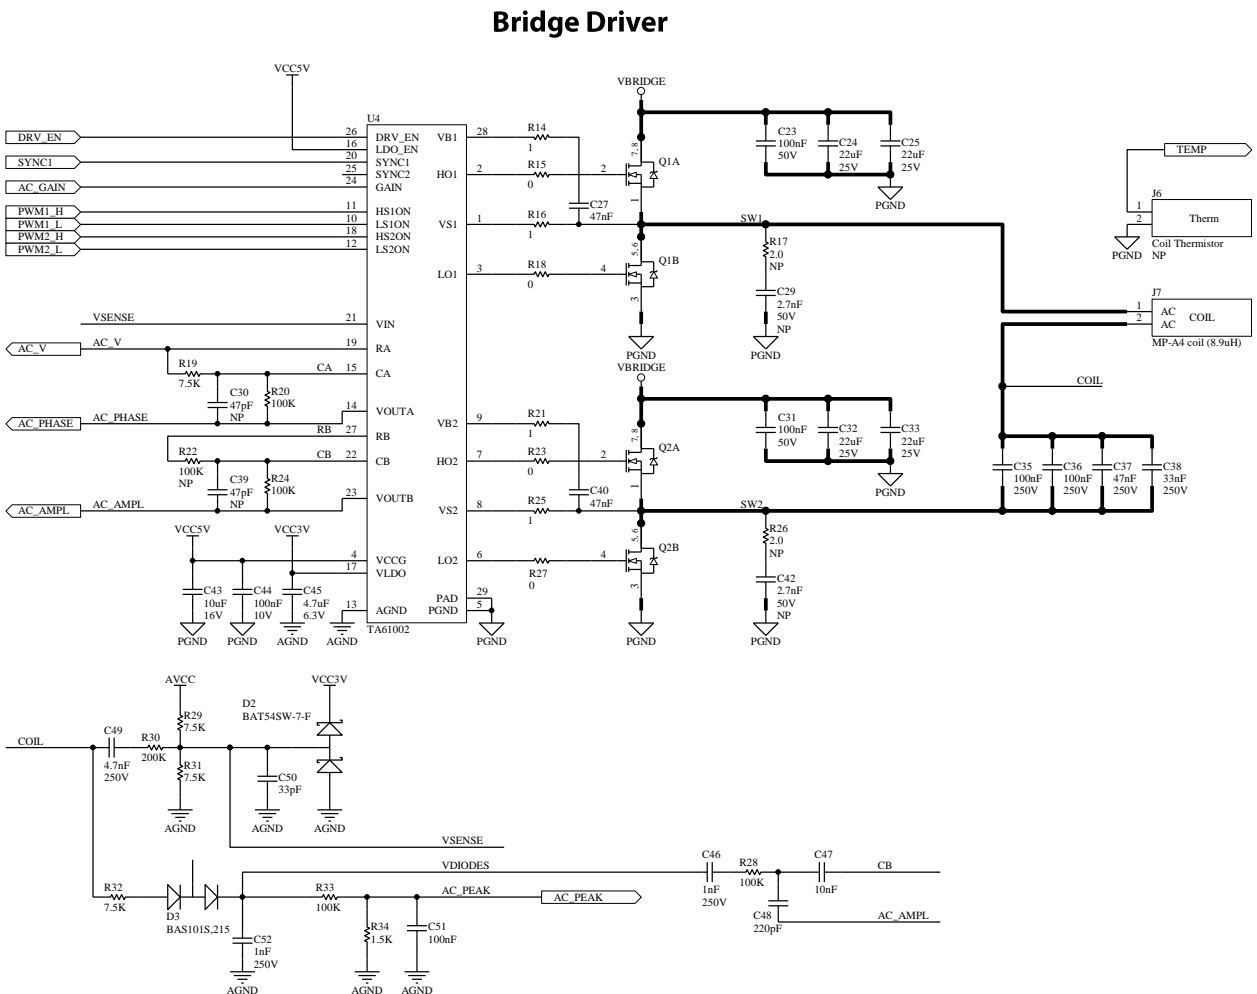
Bridge Driver

VCC5V

U4

DRV_EN 26 DRV_EN
16 LDO_EN
SYNC1 20 SYNC1
25 SYNC2
AC_GAIN 24 GAIN

PWM1_H 11 HS1ON
PWM1_L 10 LS1ON
PWM2_H 18 HS2ON
PWM2_L 12 LS2ON

VSENSE 21 VIN
AC_V AC_V 19 RA
R19 7.5K
CA 15 CA
C30 47pF NP
R20 100K
AC_PHASE AC_PHASE 14 VOUTA
RB 27 RB
R22 100K NP
CB 22 CB
C39 47pF NP
R24 100K
AC_AMPL AC_AMPL 23 VOUTB

VCC5V VCC3V
4 VCCG
17 VLDO
C43 10uF 16V
C44 100nF 10V
C45 4.7uF 6.3V
13 AGND
PGND PGND AGND
TA61002

VB1 28 R14 1
HO1 2 R15 0
C27 47nF
VS1 1 R16 1
LO1 3 R18 0

PAD 29
PGND 5
PGND

VB2 9 R21 1
HO2 7 R23 0
C40 47nF
VS2 8 R25 1
LO2 6 R27 0

VBRIDGE
7,8
2 Q1A
1
5,6
4 Q1B
3
PGND

C23 100nF 50V
C24 22uF 25V
C25 22uF 25V
PGND

SW1
R17 2.0 NP
C29 2.7nF 50V NP
PGND

VBRIDGE
7,8
2 Q2A
1
5,6
4 Q2B
3
PGND

C31 100nF 50V
C32 22uF 25V
C33 22uF 25V
PGND

SW2
R26 2.0 NP
C42 2.7nF 50V NP
PGND

TEMP
J6
1
2
Therm
PGND
Coil Thermistor NP

J7
1 AC
2 AC
COIL
MP-A4 coil (8.9uH)

COIL
C35 100nF 250V
C36 100nF 250V
C37 47nF 250V
C38 33nF 250V

AVCC
R29 7.5K
COIL
C49 4.7nF 250V
R30 200K
R31 7.5K
AGND
D2
BAT54SW-7-F
VCC3V
C50 33pF
AGND
AGND
VSENSE

VDIODES
R32 7.5K
D3
BAS101S,215
C52 1nF 250V
AGND
R33 100K
AC_PEAK
AC_PEAK
R34 1.5K
AGND
C51 100nF
AGND

C46 1nF 250V
R28 100K
C47 10nF
CB
C48 220pF
AC_AMPL